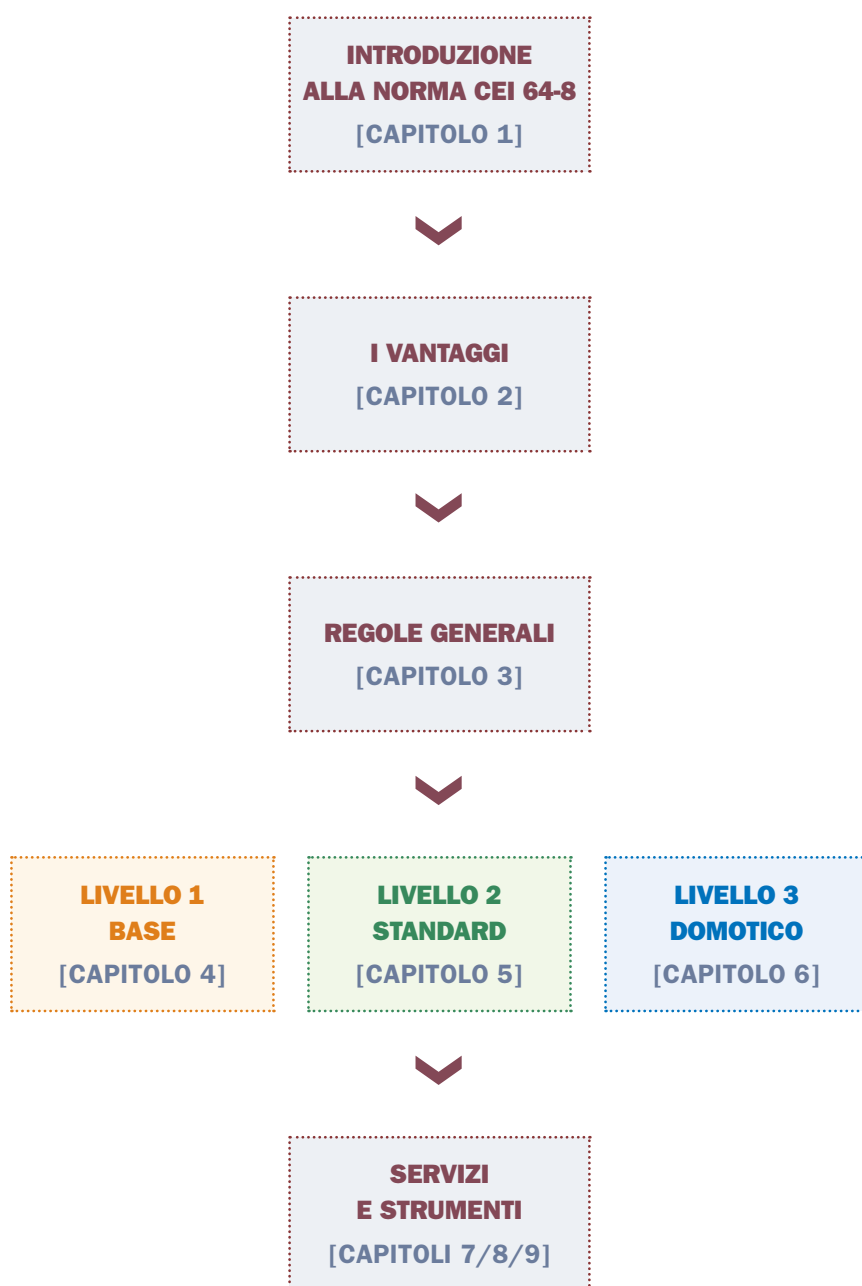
INTRODUZIONE
ALLA NORMA CEI 64-8
[CAPITOLO 1]

I VANTAGGI
[CAPITOLO 2]

REGOLE GENERALI
[CAPITOLO 3]

LIVELLO 1
BASE
[CAPITOLO 4]

LIVELLO 2
STANDARD
[CAPITOLO 5]

LIVELLO 3
DOMOTICO
[CAPITOLO 6]

SERVIZI
E STRUMENTI
[CAPITOLI 7/8/9]